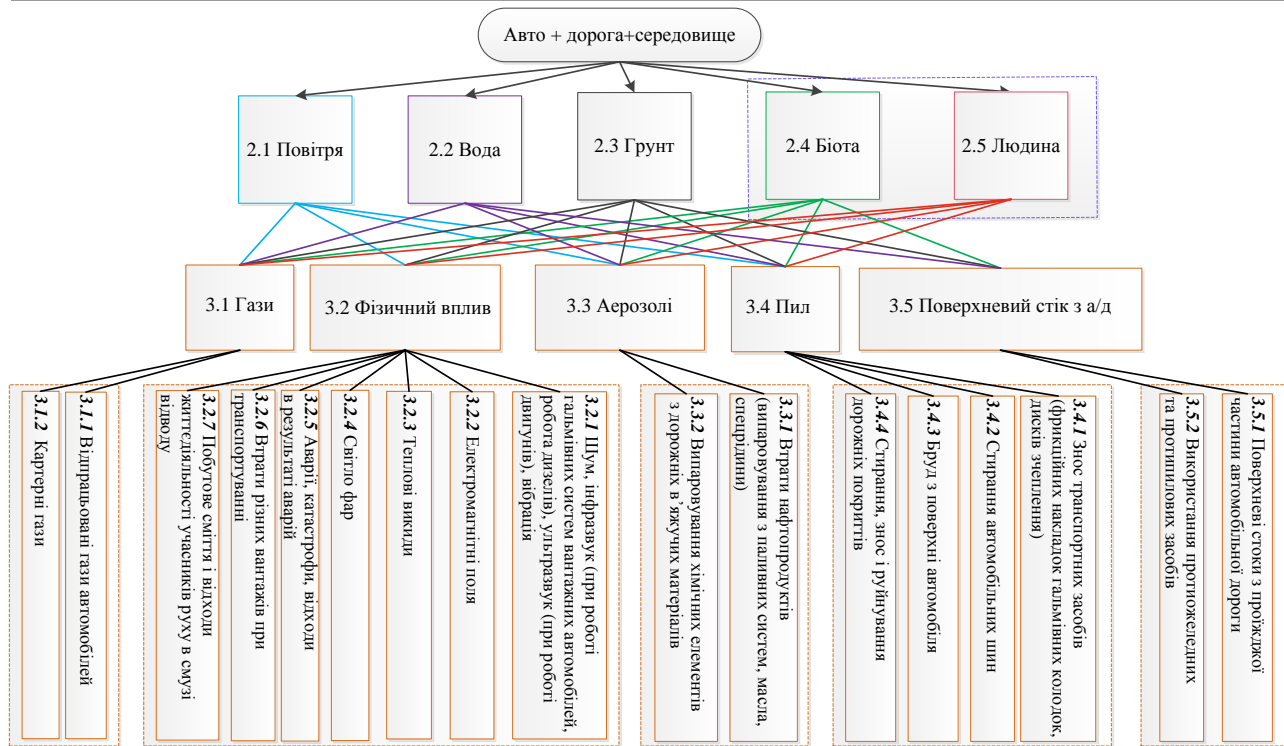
Авто + дорога+середовище

2.1 Повітря

2.2 Вода

2.3 Грунт

2.4 Біота

2.5 Людина

3.1 Гази

3.2 Фізичний вплив

3.3 Аерозолі

3.4 Пил

3.5 Поверхневий стік з а/д

*3.1.2* Картерні гази

*3.1.1* Відпрацьовані гази автомобілей

*3.2.7* Побутове сміття і відходи життєдіяльності учасників руху в смузі відводу

*3.2.6* Втрати різних вантажів при транспортуванні

*3.2.5* Аварії, катастрофи, відходи в результаті аварій

*3.2.4* Світло фар

*3.2.3* Теплові викиди

*3.2.2* Електромагнітні поля

*3.2.1* Шум, інфразвук (при роботі гальмівних систем вантажних автомобілей, робота дизелів), ультразвук (при роботі двигунів), вібрація

*3.3.2* Випаровування хімічних елементів з дорожніх в'яжучих матеріалів

*3.3.1* Втрати нафтопродуктів (випаровування з паливних систем, масла, спецрідини)

*3.4.4* Стирання, знос і руйнування дорожніх покриттів

*3.4.3* Бруд з поверхні автомобіля

*3.4.2* Стирання автомобільних шин

*3.4.1* Знос транспортних засобів (фрикційних накладок гальмівних колодок, дисків зчеплення)

*3.5.2* Використання протиожеледних та протипилових засобів

*3.5.1* Поверхневі стоки з проїжджої частини автомобільної дороги